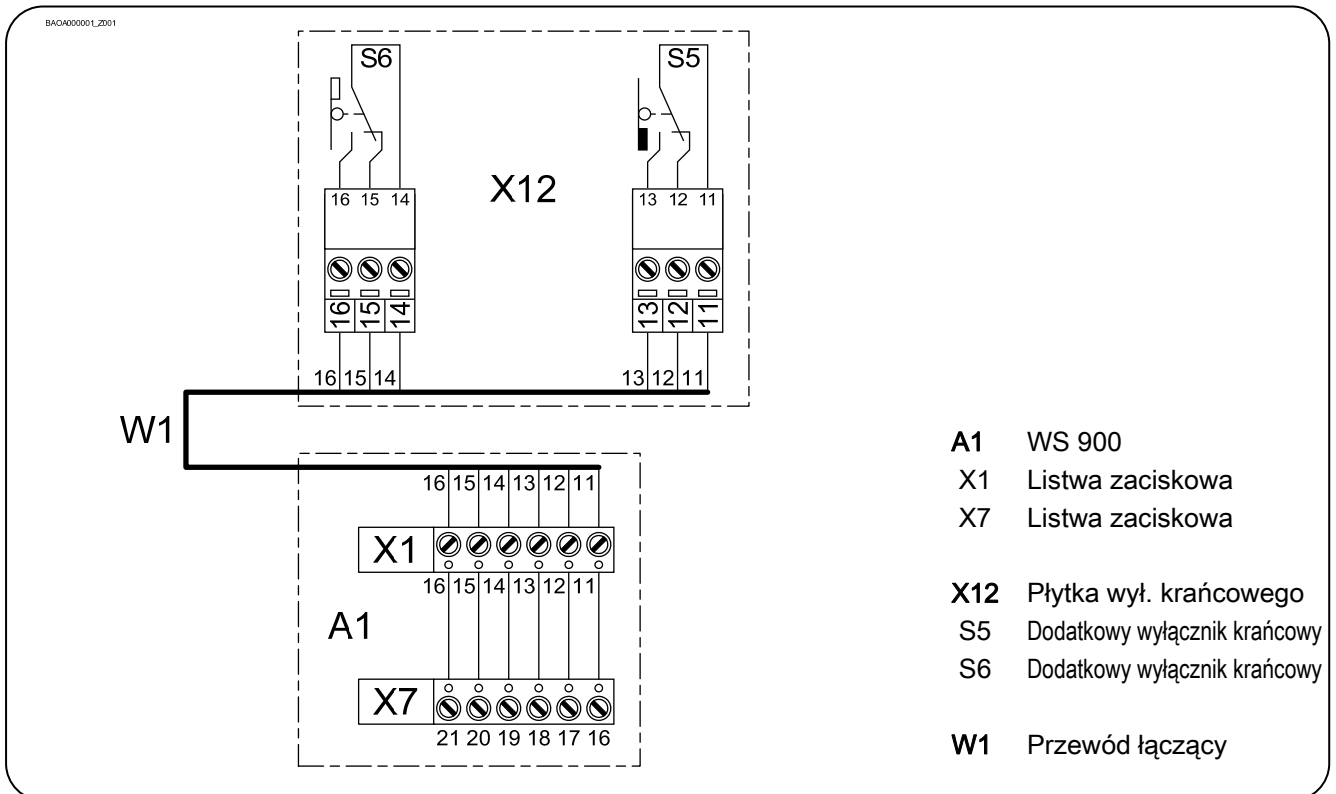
BAOA000001_Z001

S6

S5

16 15 14

X12

13 12 11

16 15 14

13 12 11

16 15 14

13 12 11

W1

16 15 14 13 12 11

X1

16 15 14 13 12 11

A1

X7

21 20 19 18 17 16

A1 WS 900
X1 Listwa zaciskowa
X7 Listwa zaciskowa

X12 Płytka wył. krańcowego
S5 Dodatkowy wyłącznik krańcowy
S6 Dodatkowy wyłącznik krańcowy

W1 Przewód łączący